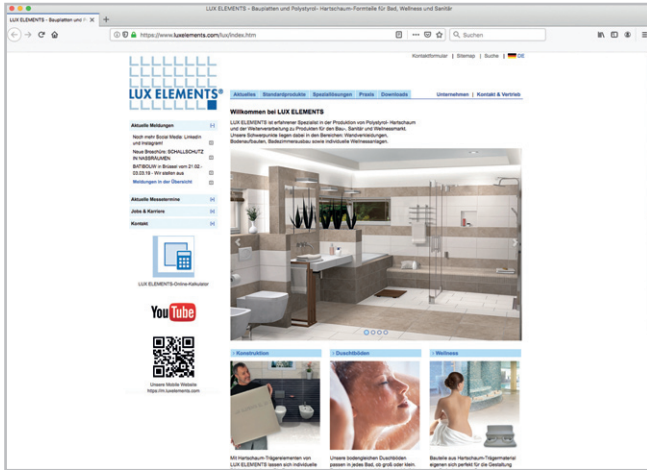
LUX ELEMENTS - Bauplatten und Polystyrol- Hartschaum-Formteile für Bad, Wellness und Sanitär

LUX ELEMENTS - Bauplatten und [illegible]

https://www.luxelements.com/lux/index.htm

Suchen

Kontaktformular | Sitemap | Suche | DE

LUX ELEMENTS®

Aktuelles | Standardprodukte | Spezialisierungen | Praxis | Downloads | Unternehmen | Kontakt & Vertrieb

Willkommen bei LUX ELEMENTS

LUX ELEMENTS ist erfahrener Spezialist in der Produktion von Polystyrol- Hartschaum und der Weiterverarbeitung zu Produkten für den Bau-, Sanitär und Wellnessmarkt. Unsere Schwerpunkte liegen dabei in den Bereichen: Wandverkleidungen, Bodenaufbauten, Badezimmerausbau sowie individuelle Wellnessanlagen.

Aktuelle Meldungen

Noch mehr Social Media: LinkedIn und Instagram!

Neue Broschüre: SCHALLSCHUTZ IN NASSRÄUMEN

BATIBOUW in Brüssel vom 21.02.-03.03.19 - Wir stellen aus

Meldungen in der Übersicht

Aktuelle Messetermine

Jobs & Karriere

Kontakt

LUX ELEMENTS-Online-Kalkulator

YouTube

Unsere Mobile Website
https://m.luxelements.com

Konstruktion

Duschböden

Wellness

Mit Hartschaum-Trägerelementen von LUX ELEMENTS lassen sich individuelle

Unsere bodengleichen Duschböden passen in jedes Bad, ob groß oder klein.

Bauteile aus Hartschaum-Trägermaterial eignen sich perfekt für die Gestaltung